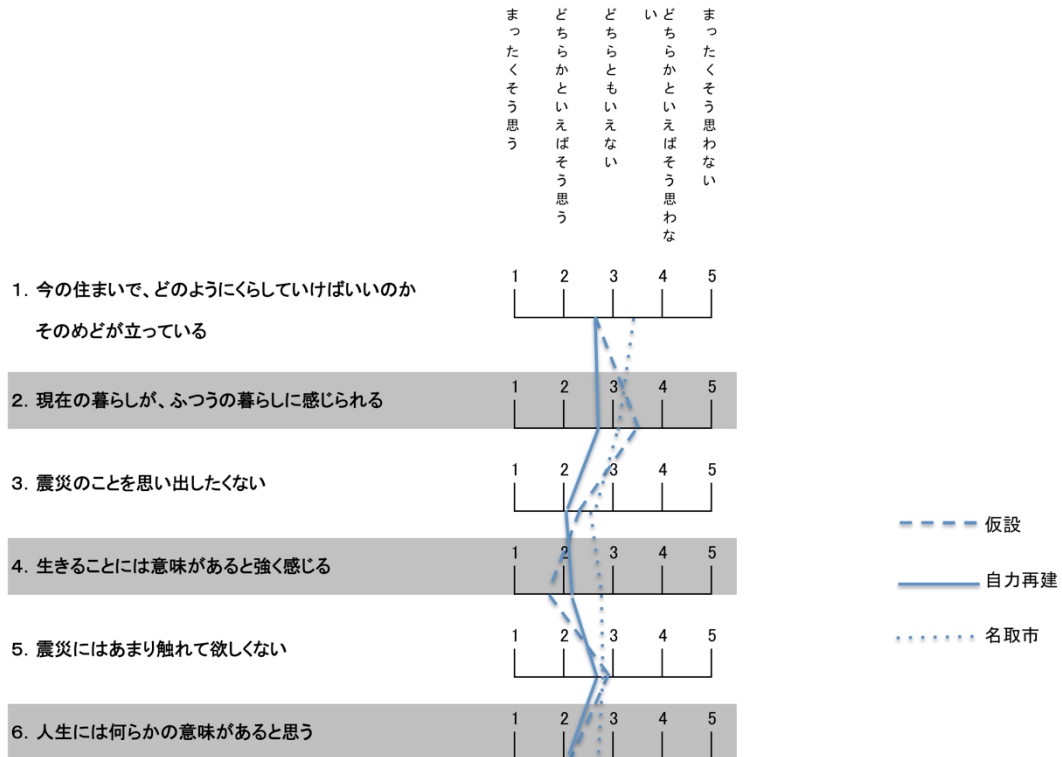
まったくそう思う
どちらかといえばそう思う
どちらともいえない
どちらかといえばそう思わない
まったくそう思わない

1. 今の住まいで、どのようにくらしていけばいいのか そのめどが立っている
1 2 3 4 5

2. 現在の暮らしが、ふつうの暮らしに感じられる
1 2 3 4 5

3. 震災のことを思い出したくない
1 2 3 4 5

4. 生きることには意味があると強く感じる
1 2 3 4 5

5. 震災にはあまり触れて欲しくない
1 2 3 4 5

6. 人生には何らかの意味があると思う
1 2 3 4 5

仮設
自力再建
名取市